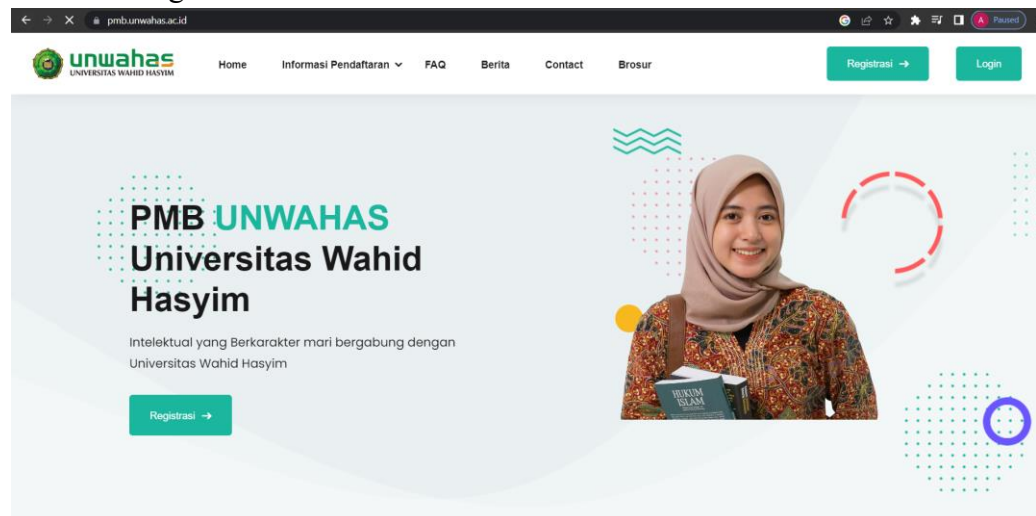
pmb.unwahas.ac.id

A Paused

unwahas
UNIVERSITAS WAHID HASYIM

Home Informasi Pendaftaran FAQ Berita Contact Brosur

Registrasi →

Login

PMB UNWAHAS
Universitas Wahid Hasyim

Intelektual yang Berkarakter mari bergabung dengan Universitas Wahid Hasyim

Registrasi →

HUKUM ISLAM